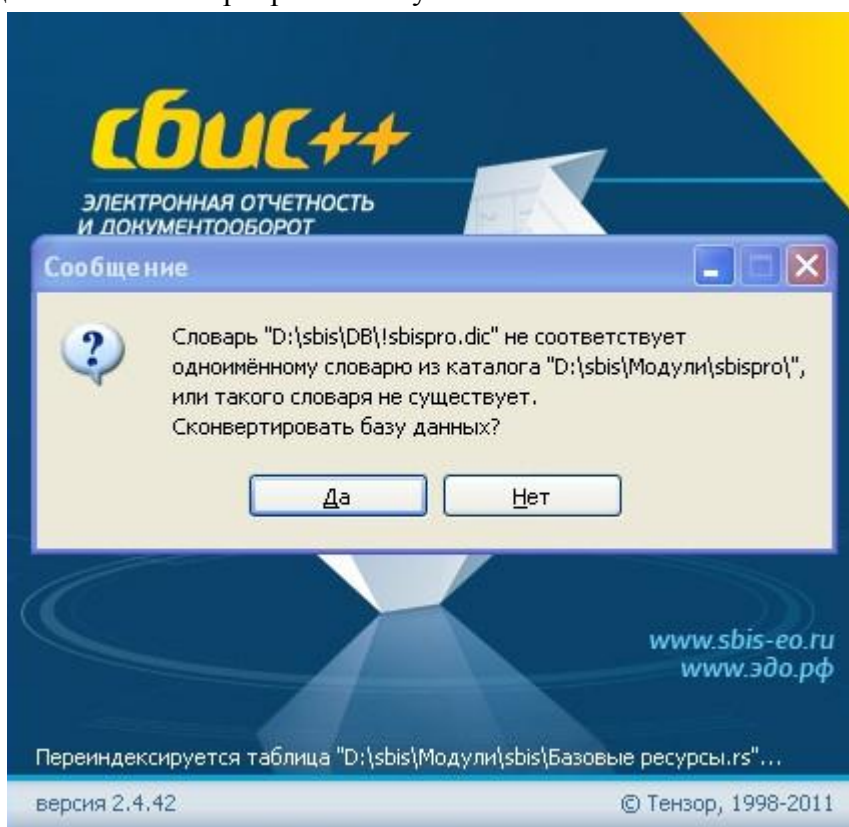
сбис++
ЭЛЕКТРОННАЯ ОТЧЕТНОСТЬ И ДОКУМЕНТООБОРОТ

Сообщение

Словарь "D:\sbis\DB\!sbispro.dic" не соответствует одноимённому словарю из каталога "D:\sbis\Модули\sbispro\", или такого словаря не существует.
Сконвертировать базу данных?

Да
Нет

www.sbis-eo.ru
www.эдо.рф

Переиндексируется таблица "D:\sbis\Модули\sbis\Базовые ресурсы.rs"...

версия 2.4.42
© Тензор, 1998-2011